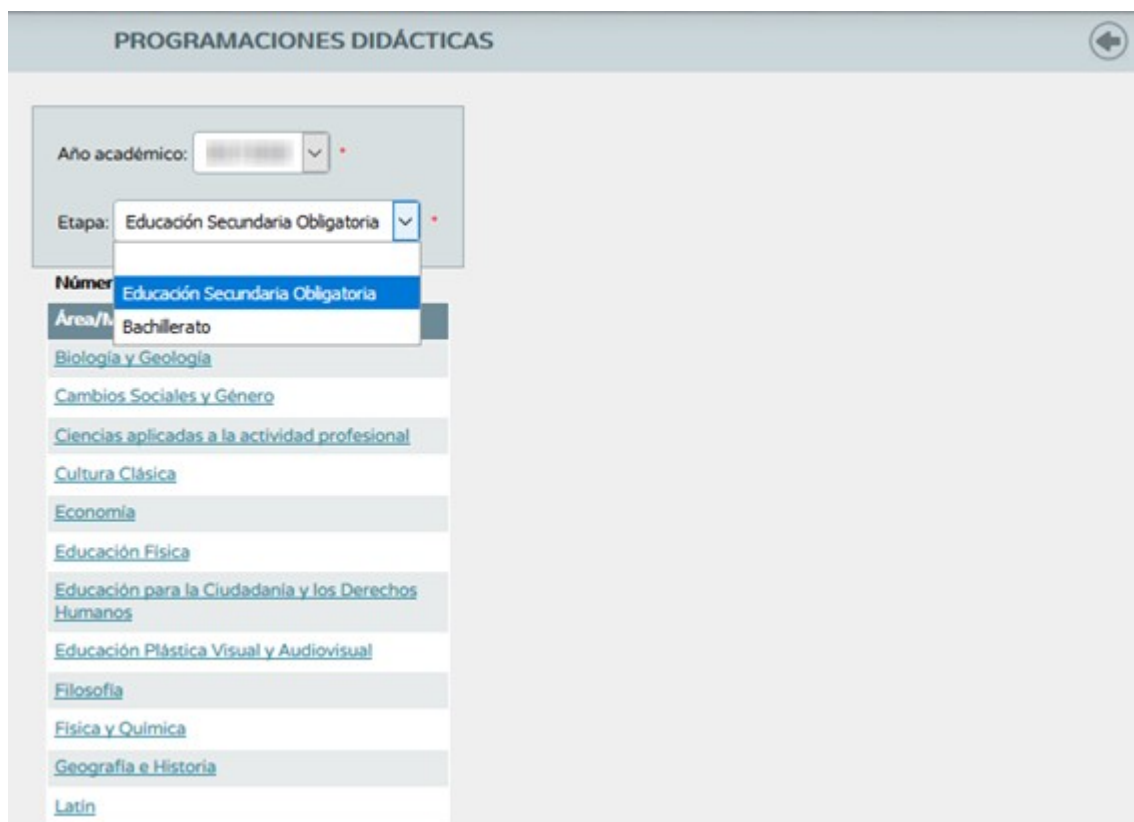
PROGRAMACIONES DIDÁCTICAS

Año académico: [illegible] *

Etapa: Educación Secundaria Obligatoria *

Educación Secundaria Obligatoria
Bachillerato

Númer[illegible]

Área/M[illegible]

Biología y Geología
Cambios Sociales y Género
Ciencias aplicadas a la actividad profesional
Cultura Clásica
Economía
Educación Física
Educación para la Ciudadanía y los Derechos Humanos
Educación Plástica Visual y Audiovisual
Filosofía
Física y Química
Geografía e Historia
Latín